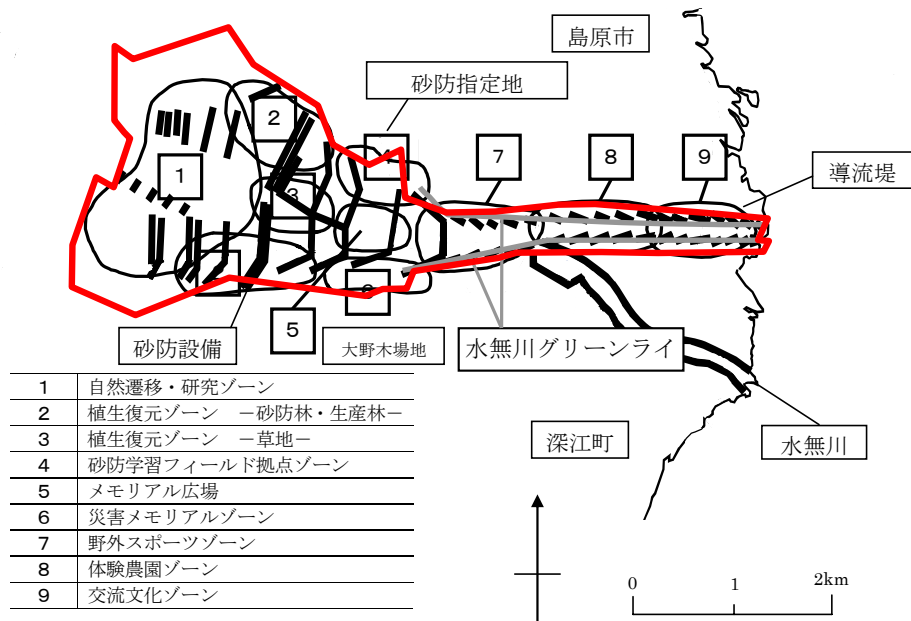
島原市

砂防指定地

導流堤

1

2

3

4

5

6

7

8

9

砂防設備

大野木場地

水無川グリーンライ

深江町

水無川

| 1 | 自然遷移・研究ゾーン |
|---|---|
| 2 | 植生復元ゾーン　－砂防林・生産林－ |
| 3 | 植生復元ゾーン　－草地－ |
| 4 | 砂防学習フィールド拠点ゾーン |
| 5 | メモリアル広場 |
| 6 | 災害メモリアルゾーン |
| 7 | 野外スポーツゾーン |
| 8 | 体験農園ゾーン |
| 9 | 交流文化ゾーン |

0　1　2km